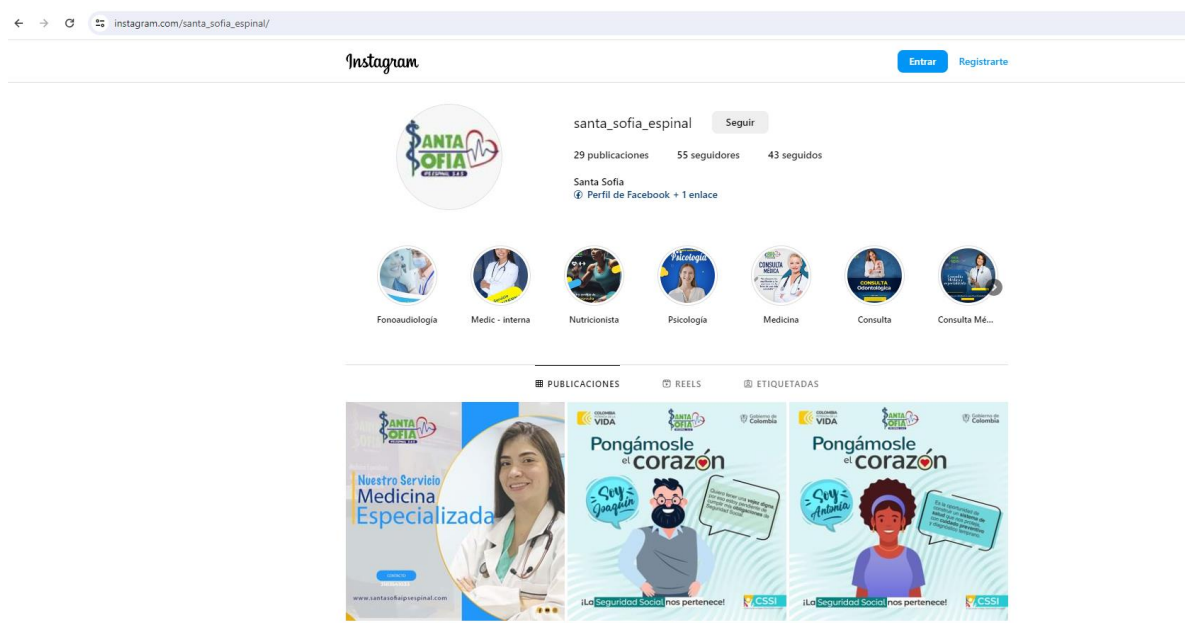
instagram.com/santa_sofia_espinal/

Instagram

Entrar Registrarte

SANTA SOFIA IPS ESPINAL S.A.S

santa_sofia_espinal Seguir

29 publicaciones 55 seguidores 43 seguidos

Santa Sofia
Perfil de Facebook + 1 enlace

Fonoaudiología
Medic - interna
Nutricionista
Psicología
Psicología
CONSULTA MÉDICA
Medicina
CONSULTA Odontológica
Consulta
Consulta Mé...

PUBLICACIONES REELS ETIQUETADAS

SANTA SOFIA
Nuestro Servicio Medicina Especializada
CONTACTO
www.santasofiaipsespinal.com

COLOMBIA VIDA
SANTA SOFIA
Gobierno de Colombia
Pongámosle el corazón
Soy Joaquín
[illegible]
¡La Seguridad Social nos pertenece!
CSSI

COLOMBIA VIDA
SANTA SOFIA
Gobierno de Colombia
Pongámosle el corazón
Soy Antonia
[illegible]
¡La Seguridad Social nos pertenece!
CSSI